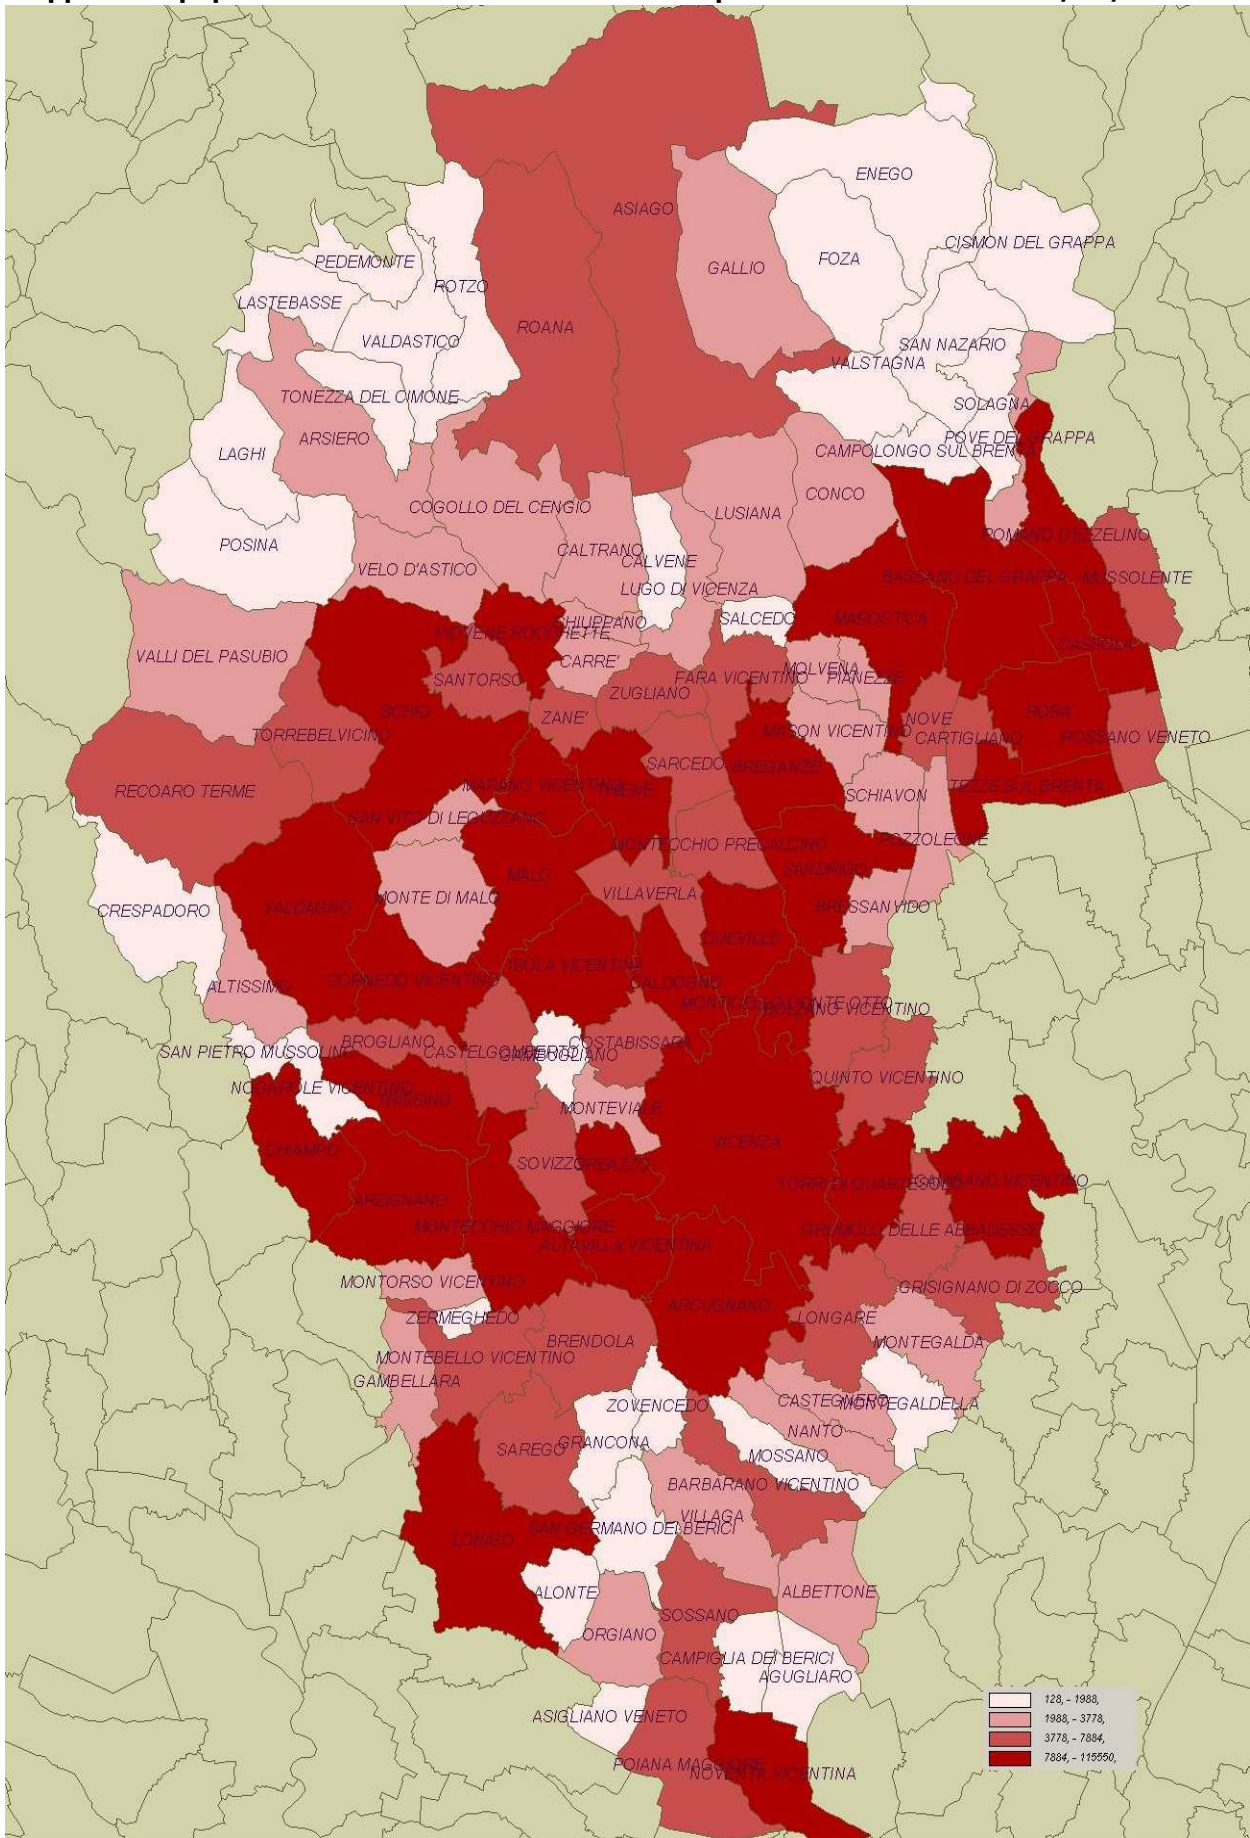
ENEGO
CISMON DEL GRAPPA
FOZA
ASIAGO
GALLIO
PEDEMONTE
ROTZO
LASTEBASSE
ROANA
VALDASTICO
SAN NAZARIO
VALSTAGNA
SOLAGNA
TONEZZA DEL CIMONE
ARSIERO
POVE DEL GRAPPA
CAMPOLONGO SUL BRENTA
LAGHI
CONCO
COGOLLO DEL CENGIO
LUSIANA
POSINA
ROMANO D'EZZELINO
CALTRANO
CALVENE
VELO D'ASTICO
BASSANO DEL GRAPPA
MUSSOLENTE
LUGO DI VICENZA
SALCEDO
MAROSTICA
CHIUPPANO
PIOVENE ROCCHETTE
CASSOLA
VALLI DEL PASUBIO
CARRE'
MOLVENA
PIANEZZE
SANTORSO
FARA VICENTINO
ZUGLIANO
ZANE'
SCHIO
NOVE
ROSA
TORREBELVICINO
MASON VICENTINO
CARTIGLIANO
ROSSANO VENETO
SARCEDO
BREGANZE
RECOARO TERME
MARANO VICENTINO
THIENE
TEZZE SUL BRENTA
SCHIAVON
SAN VITO DI LEGUZZANO
MONTECCHIO PRECALCINO
POZZOLEONE
MALO
SANDRIGO
MONTE DI MALO
VILLAVERLA
CRESPADORO
VALDAGNO
BRESSANVIDO
DUEVILLE
ISOLA VICENTINA
CORNEDO VICENTINO
CALDOGNO
ALTISSIMO
MONTICELLO CONTE OTTO
BOLZANO VICENTINO
BROGLIANO
COSTABISSARA
CASTELGOMBERTO
GAMBUGLIANO
SAN PIETRO MUSSOLINO
NOGAROLE VICENTINO
QUINTO VICENTINO
TRISSINO
MONTEVIALE
VICENZA
CHIAMPO
SOVIZZO
CREAZZO
TORRI DI QUARTESOLO
CAMISANO VICENTINO
ARZIGNANO
MONTECCHIO MAGGIORE
GRUMOLO DELLE ABBADESSE
ALTAVILLA VICENTINA
GRISIGNANO DI ZOCCO
MONTORSO VICENTINO
ARCUGNANO
LONGARE
ZERMEGHEDO
BRENDOLA
MONTEGALDA
MONTEBELLO VICENTINO
GAMBELLARA
CASTEGNERO
MONTEGALDELLA
ZOVENCEDO
NANTO
GRANCONA
SAREGO
MOSSANO
BARBARANO VICENTINO
VILLAGA
SAN GERMANO DEI BERICI
LONIGO
ALONTE
ALBETTONE
SOSSANO
ORGIANO
CAMPIGLIA DEI BERICI
AGUGLIARO
ASIGLIANO VENETO
POIANA MAGGIORE
NOVENTA VICENTINA
128, - 1988,
1988, - 3778,
3778, - 7884,
7884, - 115550,